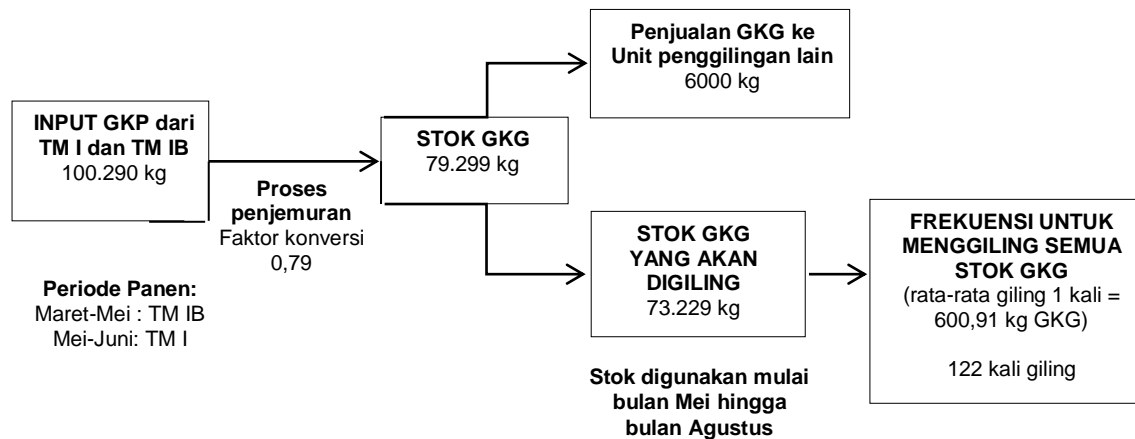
INPUT GKP dari TM I dan TM IB
100.290 kg

Proses penjemuran
Faktor konversi 0,79

Periode Panen:
Maret-Mei : TM IB
Mei-Juni: TM I

STOK GKG
79.299 kg

Penjualan GKG ke Unit penggilingan lain
6000 kg

STOK GKG YANG AKAN DIGILING
73.229 kg

Stok digunakan mulai bulan Mei hingga bulan Agustus

FREKUENSI UNTUK MENGGILING SEMUA STOK GKG
(rata-rata giling 1 kali = 600,91 kg GKG)

122 kali giling